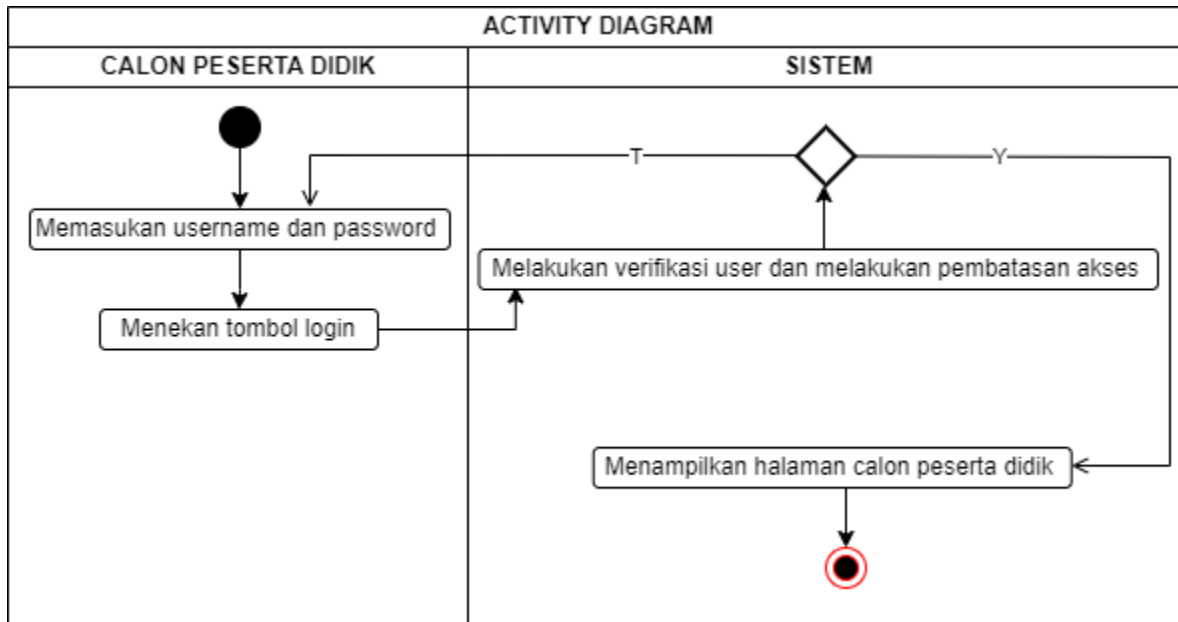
ACTIVITY DIAGRAM

CALON PESERTA DIDIK

SISTEM

T

Y

Memasukan username dan password

Melakukan verifikasi user dan melakukan pembatasan akses

Menekan tombol login

Menampilkan halaman calon peserta didik